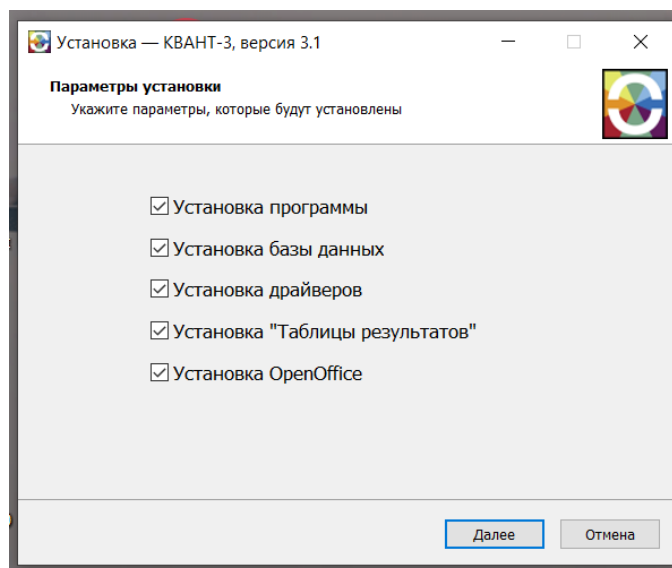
Установка — КВАНТ-3, версия 3.1

Параметры установки
Укажите параметры, которые будут установлены

☑ Установка программы
☑ Установка базы данных
☑ Установка драйверов
☑ Установка "Таблицы результатов"
☑ Установка OpenOffice

Далее
Отмена